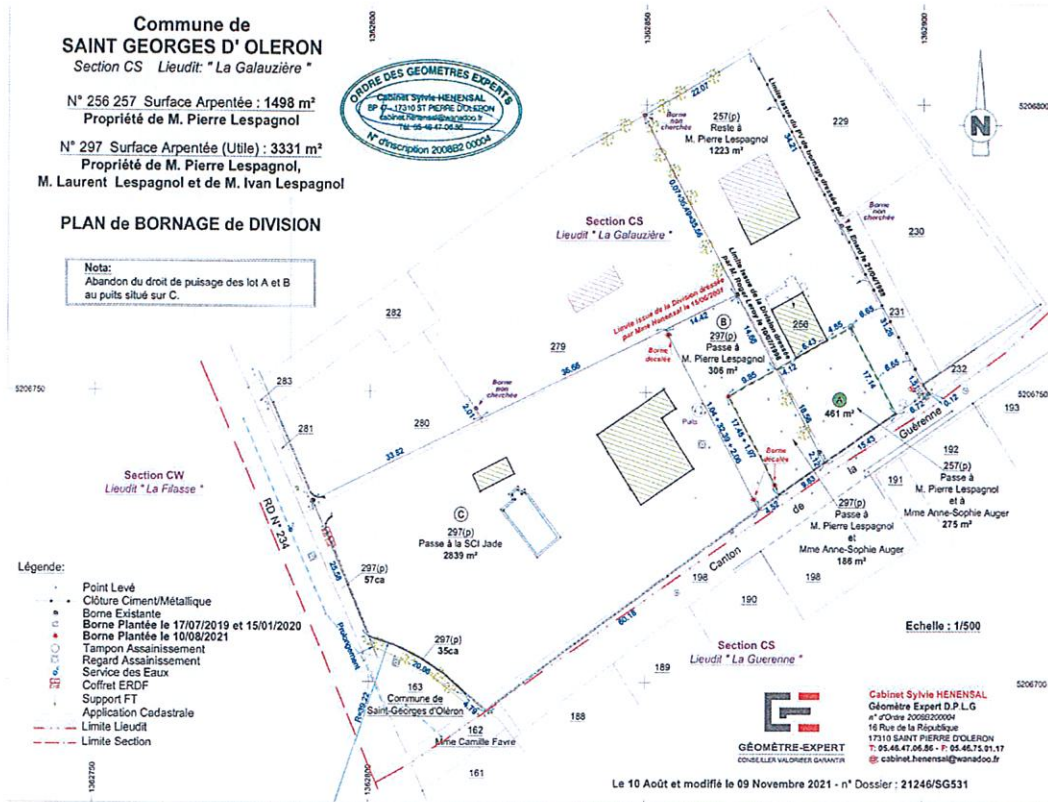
Commune de
SAINT GEORGES D' OLERON
Section CS Lieudit: " La Galauzière "

N° 256 257 Surface Arpentée : 1498 m²
Propriété de M. Pierre Lespagnol

N° 297 Surface Arpentée (Utile) : 3331 m²
Propriété de M. Pierre Lespagnol,
M. Laurent Lespagnol et de M. Ivan Lespagnol

PLAN de BORNAGE de DIVISION

Nota:
Abandon du droit de puisage des lot A et B au puits situé sur C.

ORDRE DES GEOMETRES EXPERTS
Cabinet Sylvie HENENSAL
BP 67 - 17310 ST PIERRE D'OLERON
cabinet.henensal@wanadoo.fr
Tél: 05-46-47-06-86
N° d'inscription 2008B2 00004

1362800
1362850
1362900
5206800
5206750
5206700
1362750

N

257(p)
Reste à
M. Pierre Lespagnol
1223 m²

229
230
231
232
193
192
191
282
283
281
279
280
256
198
190
189
188
163
162
161

Section CS
Lieudit " La Galauzière "

Borne non cherchée
Borne non cherchée
Borne non cherchée
Borne déscellée
Borne déscellée

Limite issue de la Division dressée par Mme Henensal le 15/06/2021

22.07
14.42
36.66
33.52
2.01
14.60
4.55
6.65
6.43
4.12
3.26
9.85
17.14
6.68
6.72
15.43
9.12
10.36
17.48
1.97
2.50
2.30
9.83
2.52
60.18
23.28
20.06
4.79

297(p)
Passe à
M. Pierre Lespagnol
306 m²

A
461 m²

B
C

Puits

Guérenne
Canton de la

257(p)
Passe à
M. Pierre Lespagnol
et à
Mme Anne-Sophie Auger
275 m²

297(p)
Passe à
M. Pierre Lespagnol
et à
Mme Anne-Sophie Auger
186 m²

297(p)
Passe à la SCI Jade
2839 m²

Section CW
Lieudit " La Filasse "

RD N° 234

297(p)
57ca

297(p)
35ca

Commune de
Saint-Georges d'Oléron

Mme Camille Favre

Echelle : 1/500

Section CS
Lieudit " La Guerenne "

Légende:
Point Levé
Clôture Ciment/Métallique
Borne Existante
Borne Plantée le 17/07/2019 et 15/01/2020
Borne Plantée le 10/08/2021
Tampon Assainissement
Regard Assainissement
Service des Eaux
Coffret ERDF
Support FT
Application Cadastrale
Limite Lieudit
Limite Section

GÉOMÈTRE-EXPERT
CONSEILLER VALORISER GARANTIR

Cabinet Sylvie HENENSAL
Géomètre Expert D.P.L.G
n° d'Ordre 2008B200004
16 Rue de la République
17310 SAINT PIERRE D'OLERON
T: 05.46.47.06.86 - F: 05.46.75.01.17
@: cabinet.henensal@wanadoo.fr

Le 10 Août et modifié le 09 Novembre 2021 - n° Dossier : 21246/SG531